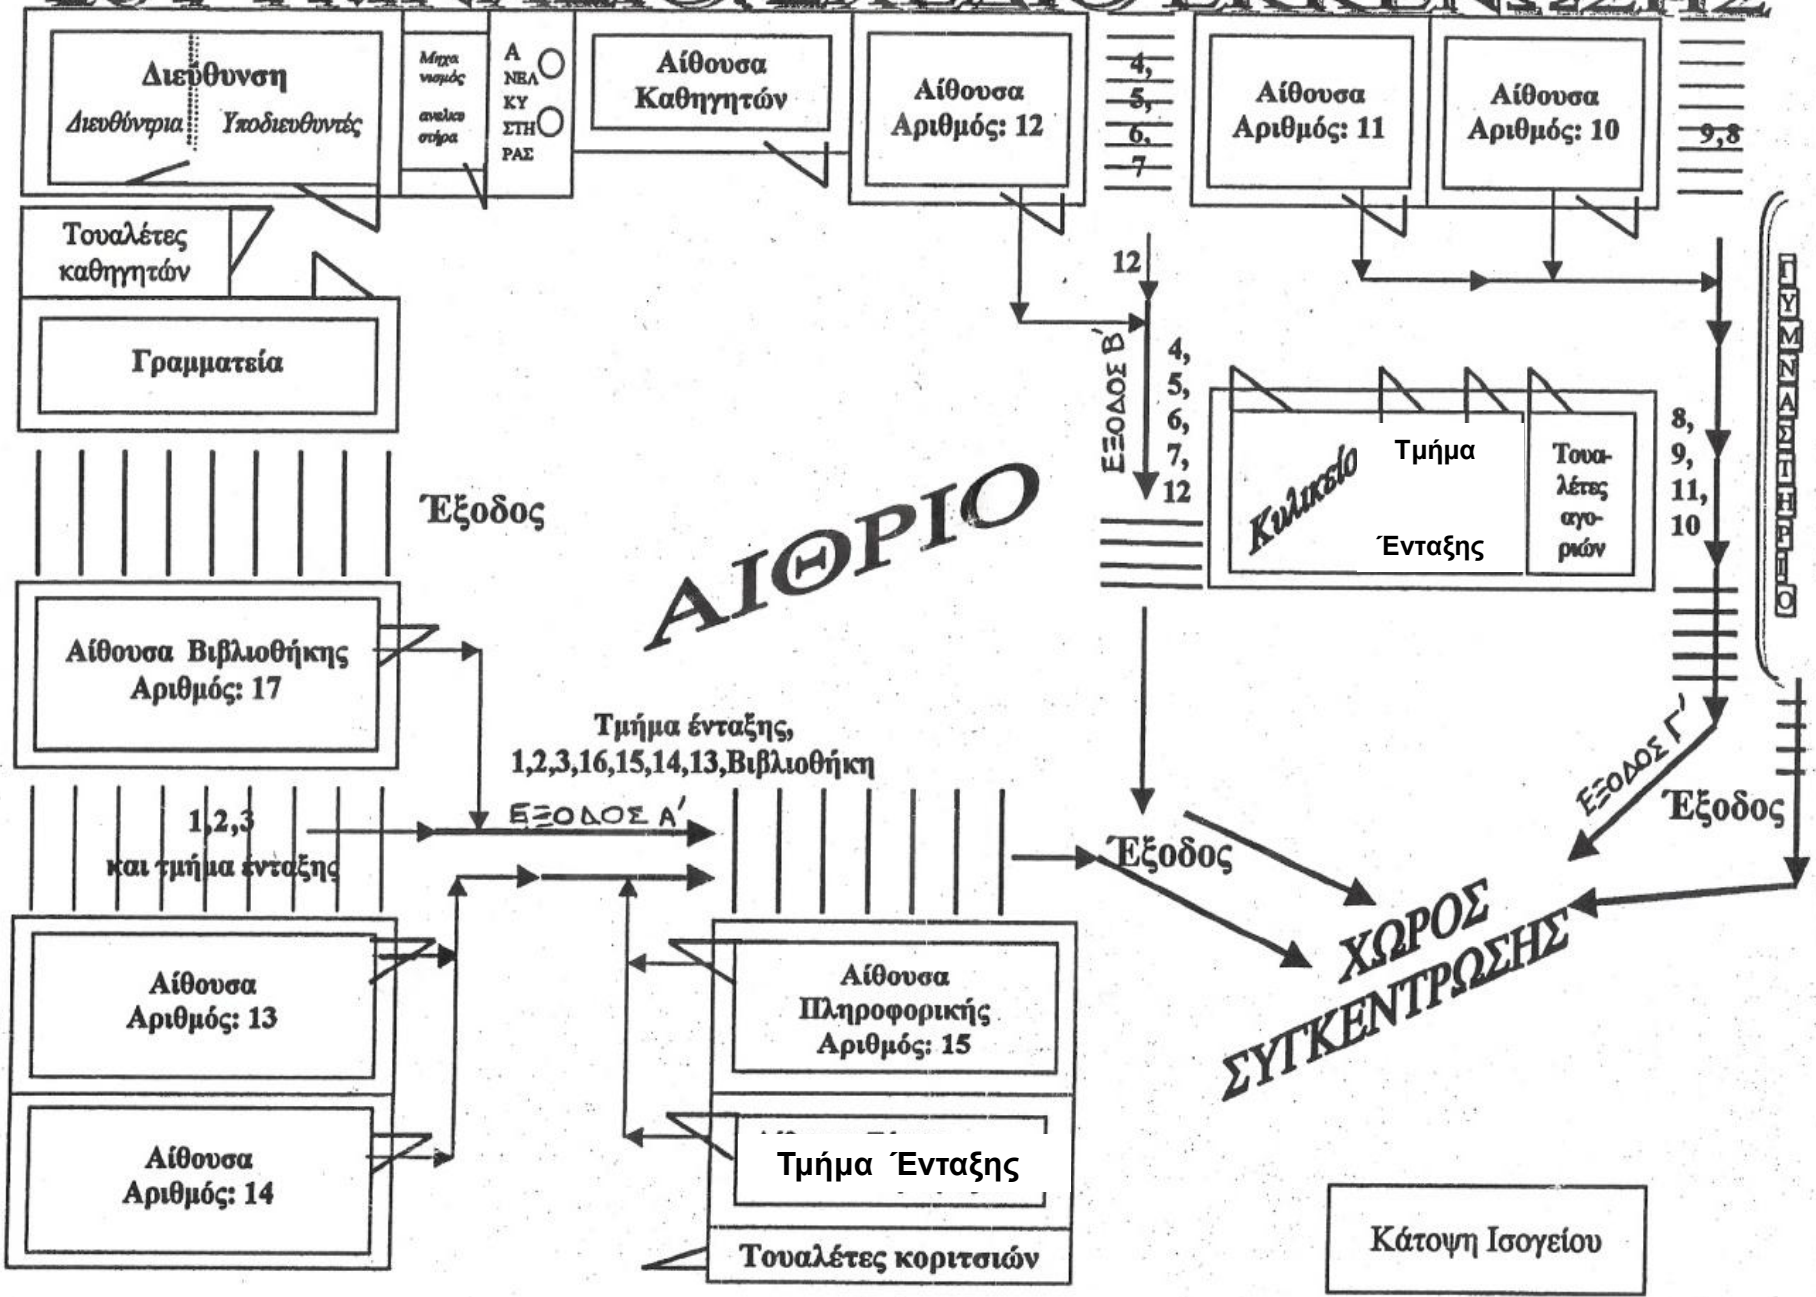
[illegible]

Διεύθυνση
Διευθύντρια Υποδιευθυντές

Μηχανισμός ανελκυστήρα

Α ΝΕΛ ΚΥ ΣΤΗ ΡΑΣ

Αίθουσα Καθηγητών

Αίθουσα Αριθμός: 12

4, 5, 6, 7

Αίθουσα Αριθμός: 11

Αίθουσα Αριθμός: 10

9,8

Τουαλέτες καθηγητών

12

ΓΥΜΝΑΣΤΗΡΙΟ

Γραμματεία

ΕΞΟΔΟΣ Β΄

4, 5, 6, 7, 12

Κυλικείο

Τμήμα Ένταξης

Τουαλέτες αγοριών

8, 9, 11, 10

Έξοδος

ΑΙΘΡΙΟ

Αίθουσα Βιβλιοθήκης Αριθμός: 17

Τμήμα ένταξης, 1,2,3,16,15,14,13,Βιβλιοθήκη

ΕΞΟΔΟΣ Γ΄

Έξοδος

1,2,3 και τμήμα ένταξης

ΕΞΟΔΟΣ Α΄

Έξοδος

ΧΩΡΟΣ ΣΥΓΚΕΝΤΡΩΣΗΣ

Αίθουσα Αριθμός: 13

Αίθουσα Πληροφορικής Αριθμός: 15

Αίθουσα Αριθμός: 14

Τμήμα Ένταξης

Τουαλέτες κοριτσιών

Κάτοψη Ισογείου